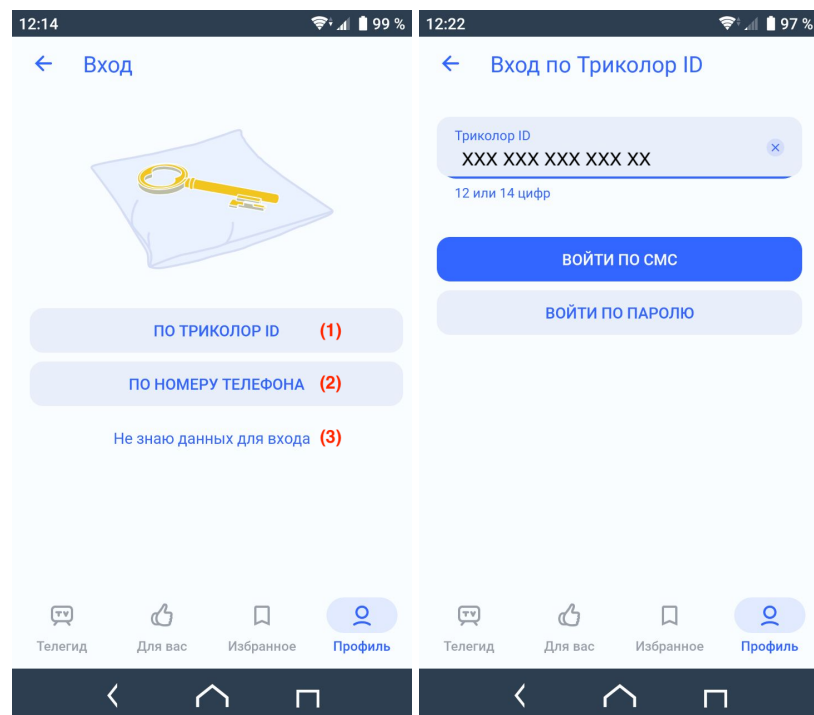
12:14 99 %

Вход

ПО ТРИКОЛОР ID (1)

ПО НОМЕРУ ТЕЛЕФОНА (2)

Не знаю данных для входа (3)

Телегид Для вас Избранное Профиль

12:22 97 %

Вход по Триколор ID

Триколор ID
XXX XXX XXX XXX XX

12 или 14 цифр

ВОЙТИ ПО СМС

ВОЙТИ ПО ПАРОЛЮ

Телегид Для вас Избранное Профиль